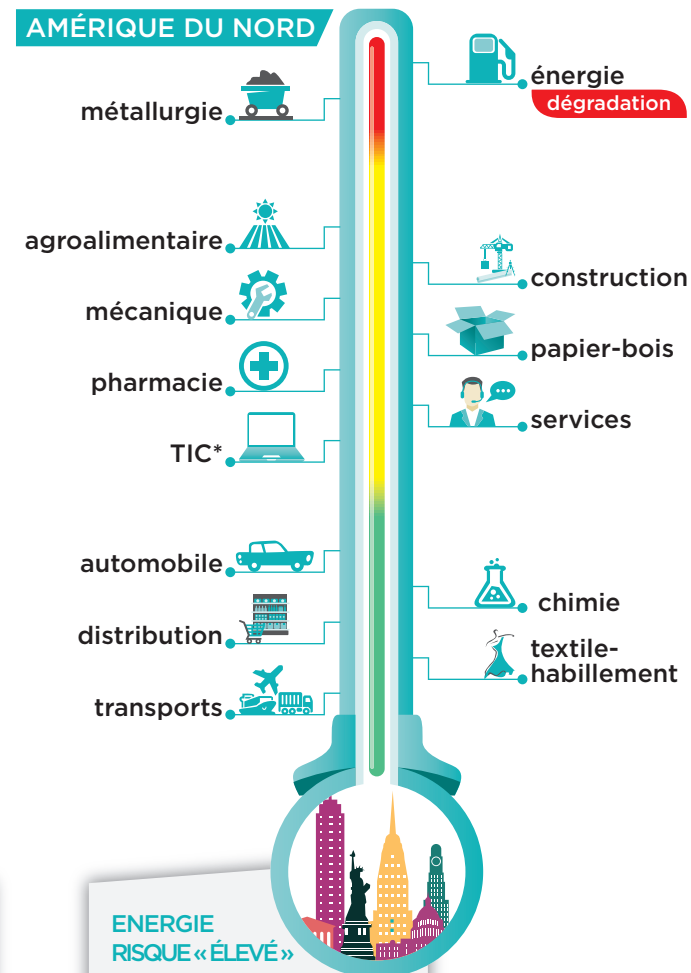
AMÉRIQUE DU NORD

énergie
dégradation

métallurgie

agroalimentaire

construction

mécanique

papier-bois

pharmacie

services

TIC*

automobile

chimie

distribution

textile-habillement

transports

ENERGIE
RISQUE « ÉLEVÉ »